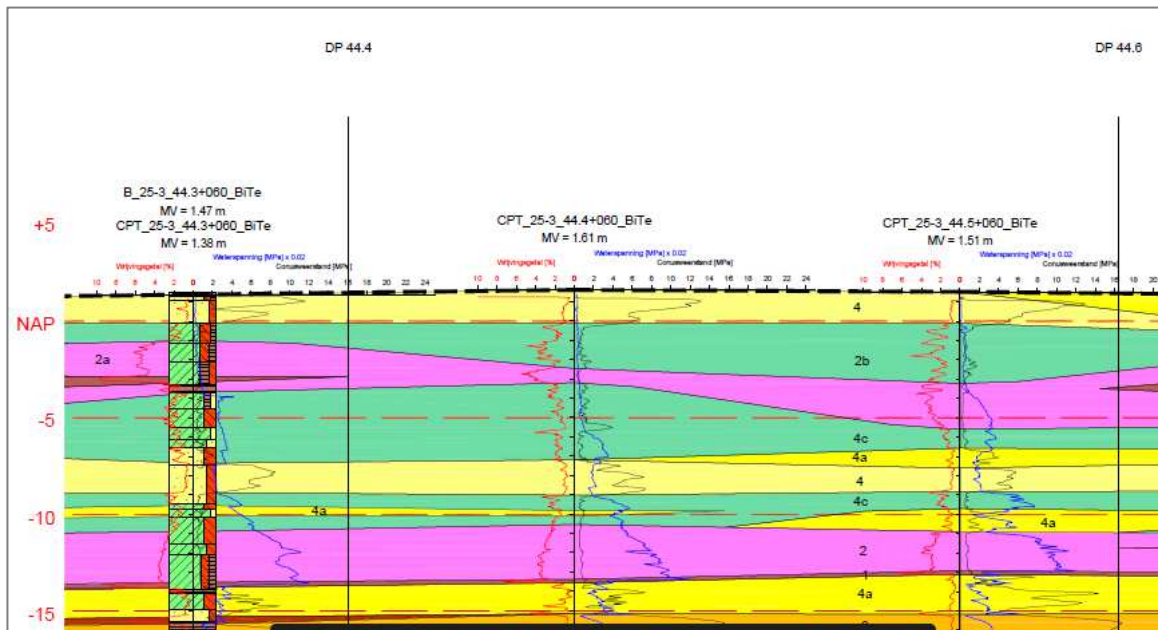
DP 44.4

DP 44.6

B_25-3_44.3+060_BiTe
MV = 1.47 m
CPT_25-3_44.3+060_BiTe
MV = 1.38 m

CPT_25-3_44.4+060_BiTe
MV = 1.61 m

CPT_25-3_44.5+060_BiTe
MV = 1.51 m

Wrijvingsgetal [%]
Waterspanning [MPa] x 0.02
Conusweerstand [MPa]

10 8 6 4 2 0 2 4 6 8 10 12 14 16 18 20 22 24

Wrijvingsgetal [%]
Waterspanning [MPa] x 0.02
Conusweerstand [MPa]

10 8 6 4 2 0 2 4 6 8 10 12 14 16 18 20 22 24

Wrijvingsgetal [%]
Waterspanning [MPa] x 0.02
Conusweerstand [MPa]

10 8 6 4 2 0 2 4 6 8 10 12 14 16 18 20

+5

NAP

-5

-10

-15

2a

4

2b

4c

4a

4

4c

4a

4a

4a

2

1

4a